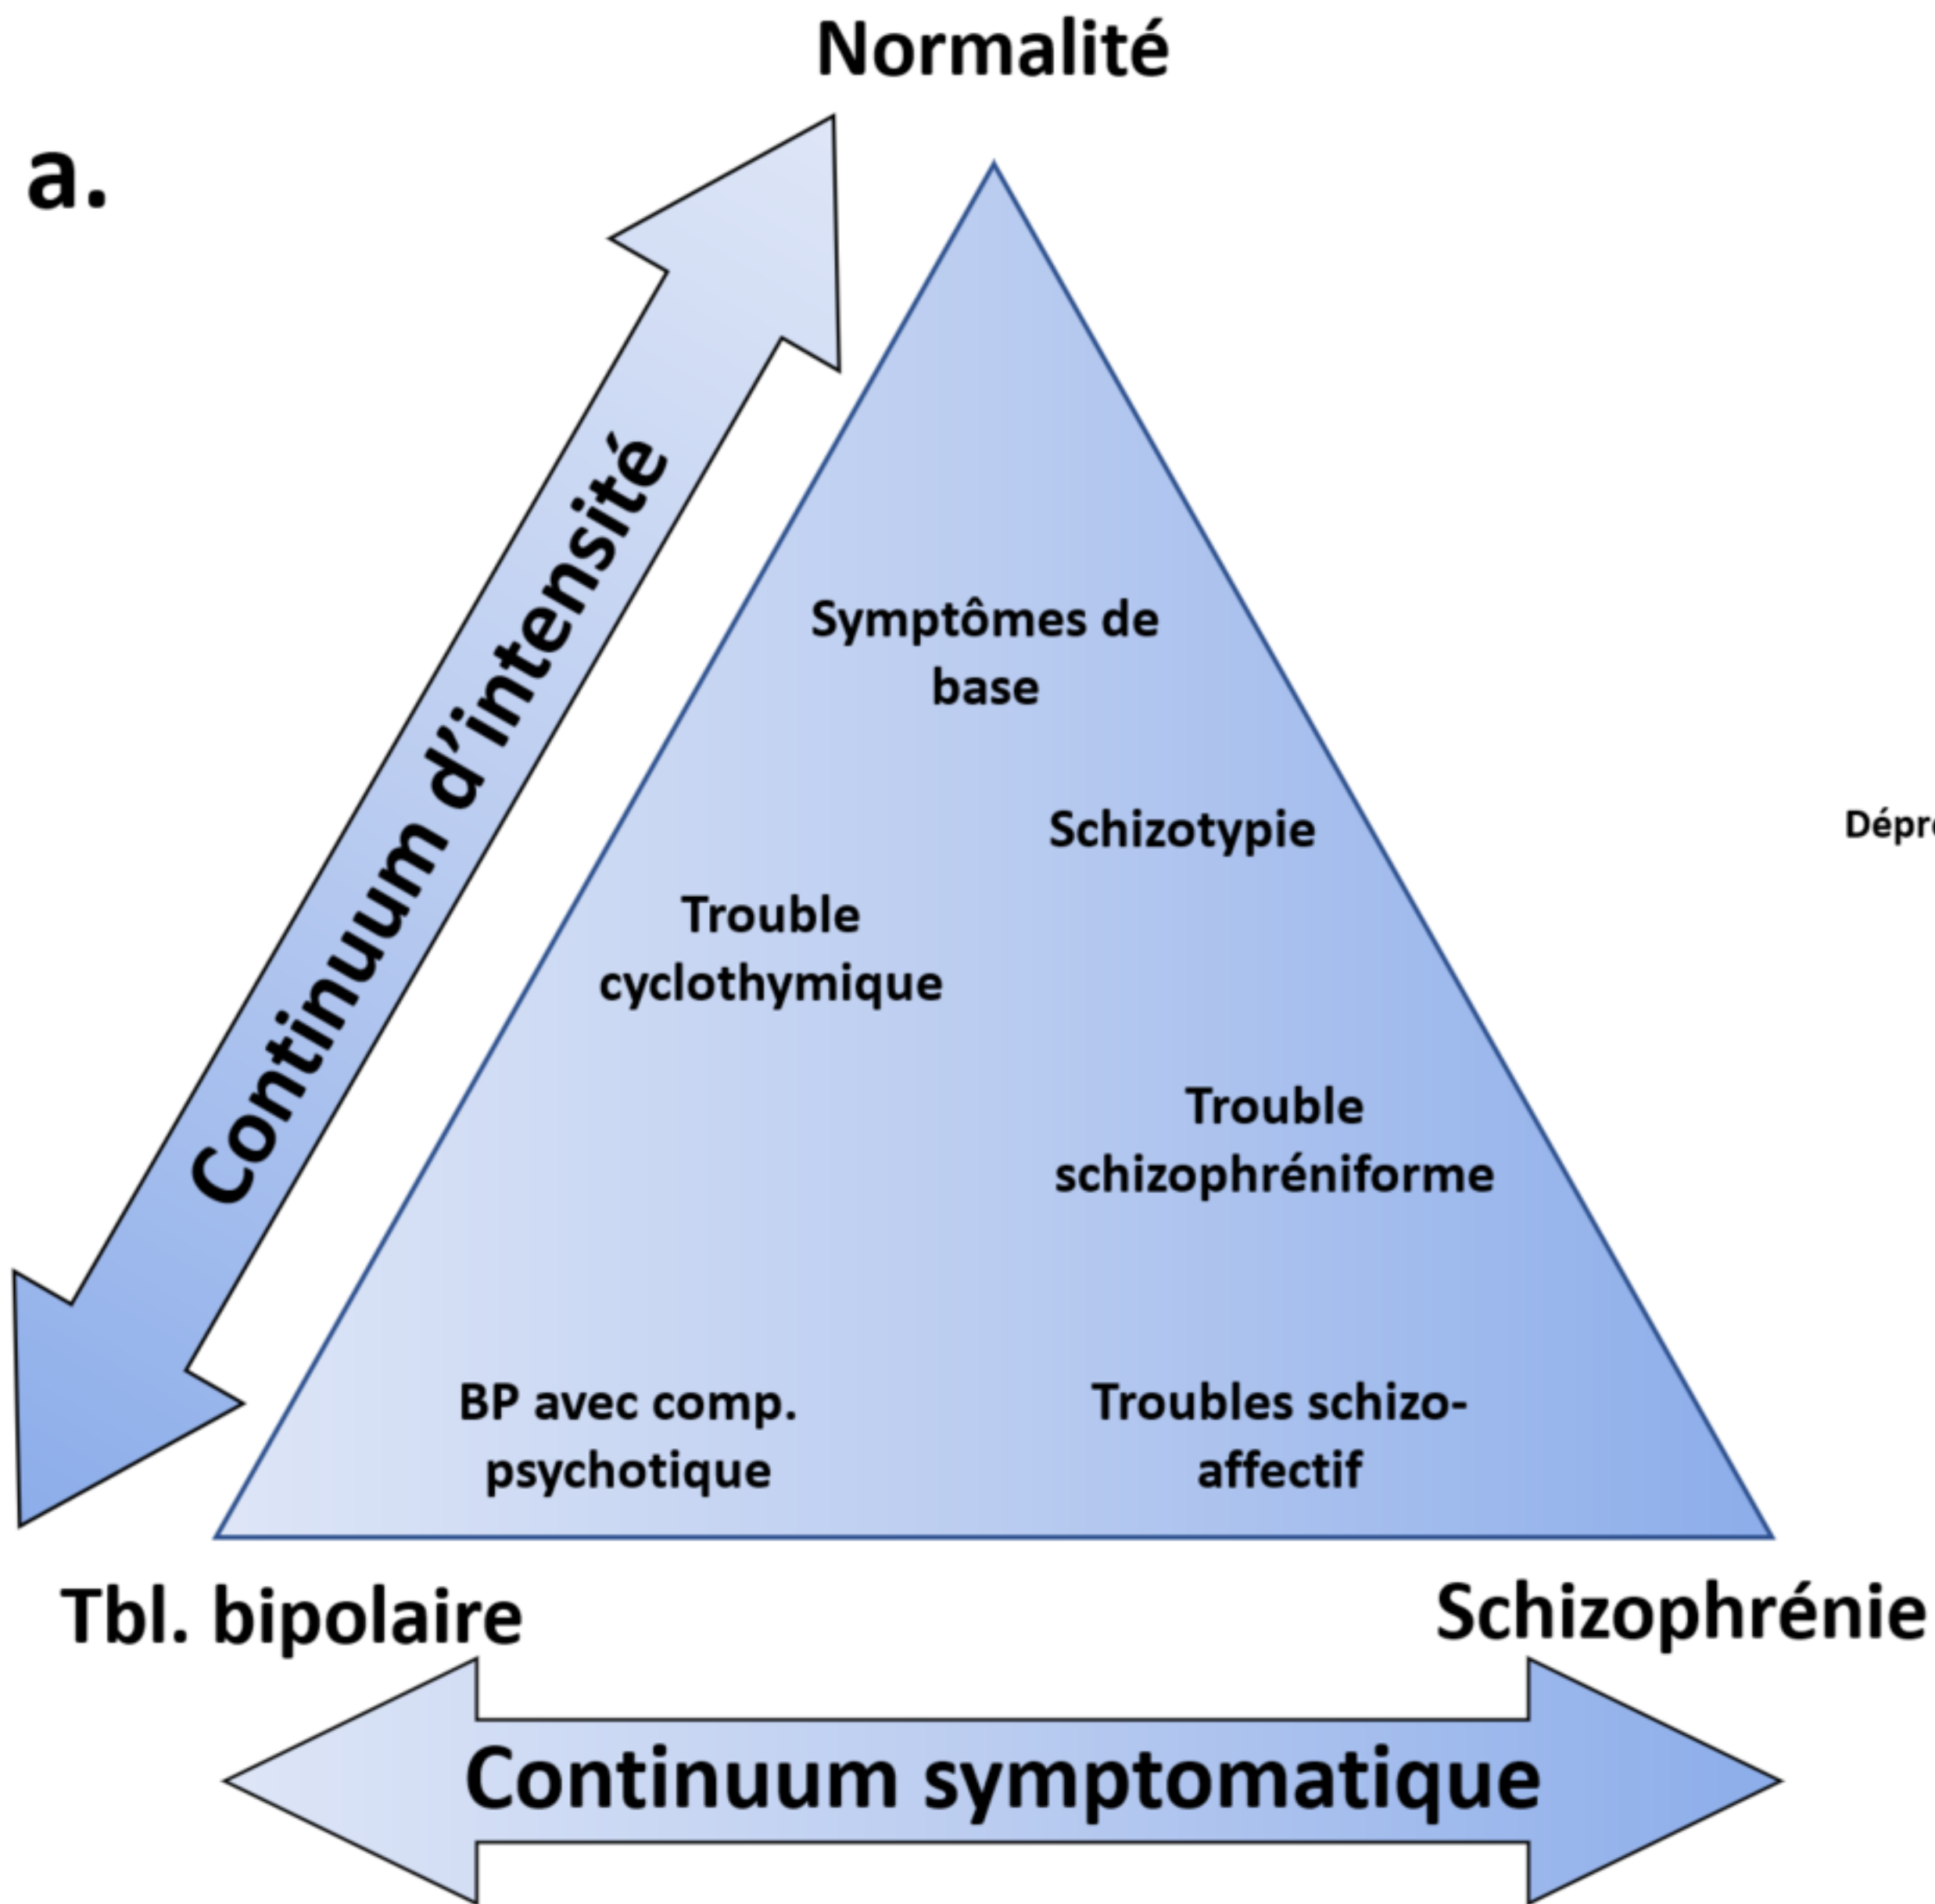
Normalité

a.

Continuum d'intensité

Symptômes de base

Schizotypie

Dépr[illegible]

Trouble cyclothymique

Trouble schizophréniforme

BP avec comp. psychotique

Troubles schizo-affectif

Tbl. bipolaire

Schizophrénie

Continuum symptomatique